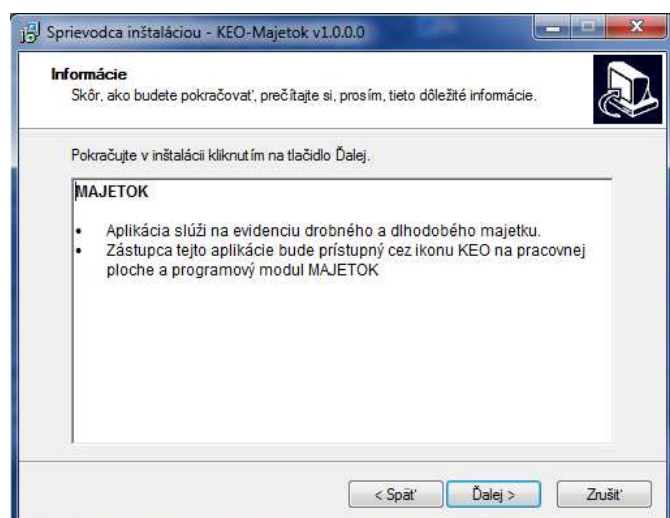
Sprievodca inštaláciou - KEO-Majetok v1.0.0.0

Informácie
Skôr, ako budete pokračovať, prečítajte si, prosím, tieto dôležité informácie.

Pokračujte v inštalácii kliknutím na tlačidlo Ďalej.

MAJETOK

• Aplikácia slúži na evidenciu drobného a dlhodobého majetku.
• Zástupca tejto aplikácie bude prístupný cez ikonu KEO na pracovnej ploche a programový modul MAJETOK

< Späť | Ďalej > | Zrušiť